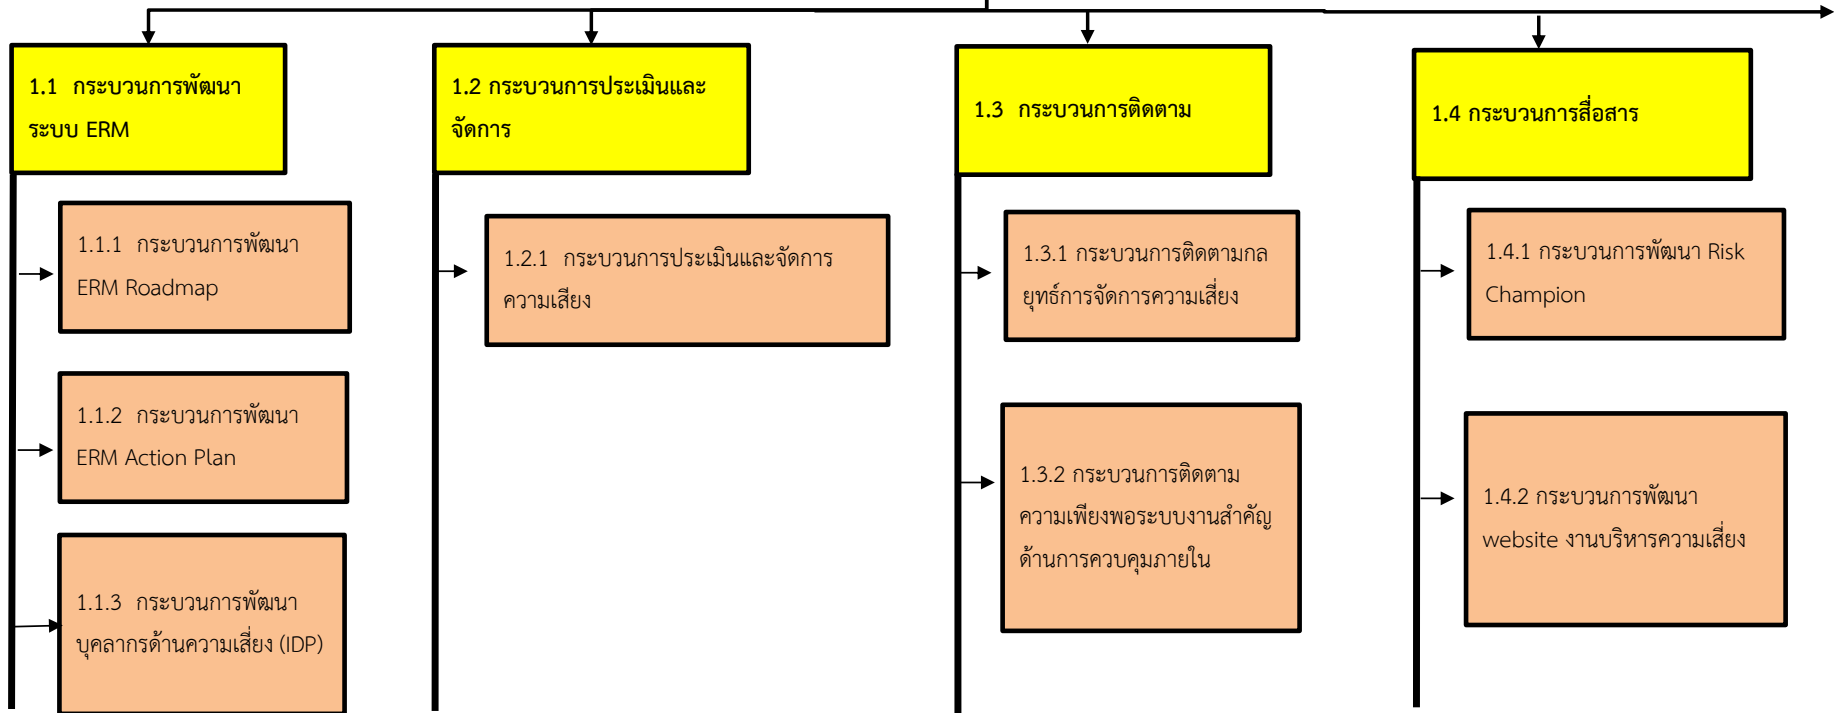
1.1 กระบวนการพัฒนาระบบ ERM

1.1.1 กระบวนการพัฒนา ERM Roadmap

1.1.2 กระบวนการพัฒนา ERM Action Plan

1.1.3 กระบวนการพัฒนาบุคลากรด้านความเสี่ยง (IDP)

1.2 กระบวนการประเมินและจัดการ

1.2.1 กระบวนการประเมินและจัดการความเสียง

1.3 กระบวนการติดตาม

1.3.1 กระบวนการติดตามกลยุทธ์การจัดการความเสี่ยง

1.3.2 กระบวนการติดตามความเพียงพอระบบงานสำคัญด้านการควบคุมภายใน

1.4 กระบวนการสื่อสาร

1.4.1 กระบวนการพัฒนา Risk Champion

1.4.2 กระบวนการพัฒนา website งานบริหารความเสี่ยง